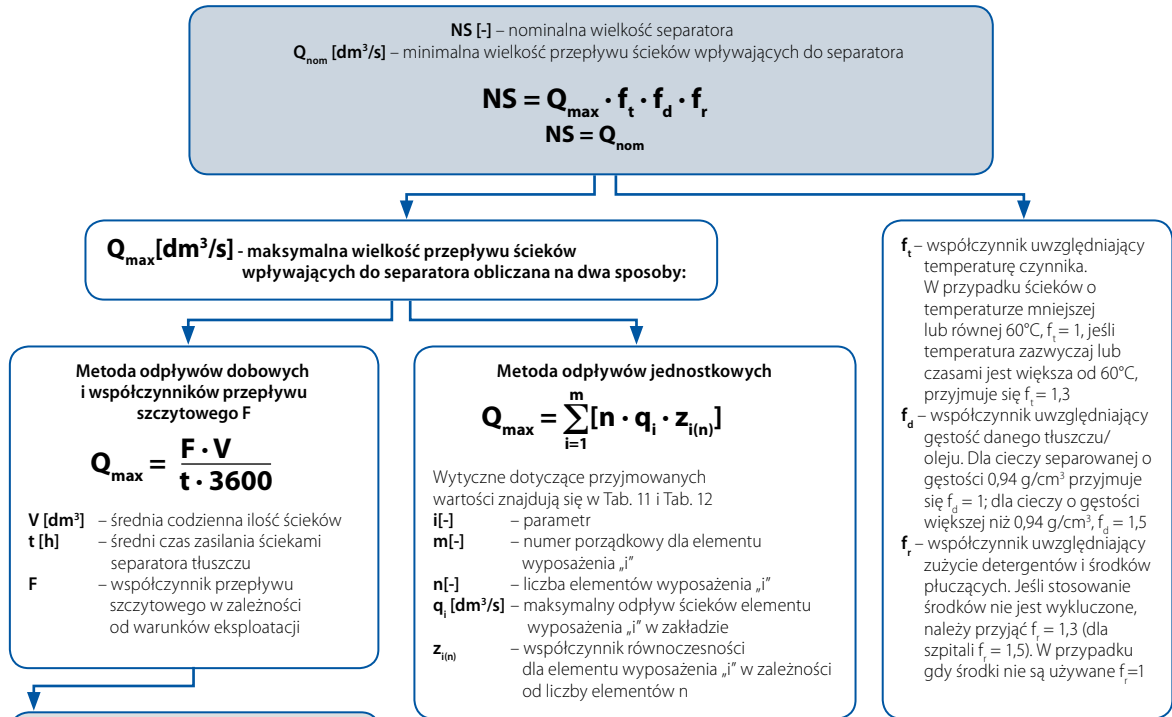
**NS [-]** – nominalna wielkość separatora
**$Q_{nom}$ [dm³/s]** – minimalna wielkość przepływu ścieków wpływających do separatora

$NS = Q_{max} \cdot f_t \cdot f_d \cdot f_r$
$NS = Q_{nom}$

**$Q_{max}$[dm³/s]** - maksymalna wielkość przepływu ścieków wpływających do separatora obliczana na dwa sposoby:

**Metoda odpływów dobowych i współczynników przepływu szczytowego F**

$Q_{max} = \frac{F \cdot V}{t \cdot 3600}$

**V [dm³]** – średnia codzienna ilość ścieków
**t [h]** – średni czas zasilania ściekami separatora tłuszczu
**F** – współczynnik przepływu szczytowego w zależności od warunków eksploatacji

**Metoda odpływów jednostkowych**

$Q_{max} = \sum_{i=1}^{m}[n \cdot q_i \cdot z_{i(n)}]$

Wytyczne dotyczące przyjmowanych wartości znajdują się w Tab. 11 i Tab. 12
**i[-]** – parametr
**m[-]** – numer porządkowy dla elementu wyposażenia „i"
**n[-]** – liczba elementów wyposażenia „i"
**$q_i$ [dm³/s]** – maksymalny odpływ ścieków elementu wyposażenia „i" w zakładzie
**$z_{i(n)}$** – współczynnik równoczesności dla elementu wyposażenia „i" w zależności od liczby elementów n

**$f_t$** – współczynnik uwzględniający temperaturę czynnika. W przypadku ścieków o temperaturze mniejszej lub równej 60°C, $f_t$ = 1, jeśli temperatura zazwyczaj lub czasami jest większa od 60°C, przyjmuje się $f_t$ = 1,3
**$f_d$** – współczynnik uwzględniający gęstość danego tłuszczu/oleju. Dla cieczy separowanej o gęstości 0,94 g/cm³ przyjmuje się $f_d$ = 1; dla cieczy o gęstości większej niż 0,94 g/cm³, $f_d$ = 1,5
**$f_r$** – współczynnik uwzględniający zużycie detergentów i środków płuczących. Jeśli stosowanie środków nie jest wykluczone, należy przyjąć $f_r$ = 1,3 (dla szpitali $f_r$ = 1,5). W przypadku gdy środki nie są używane $f_r$=1